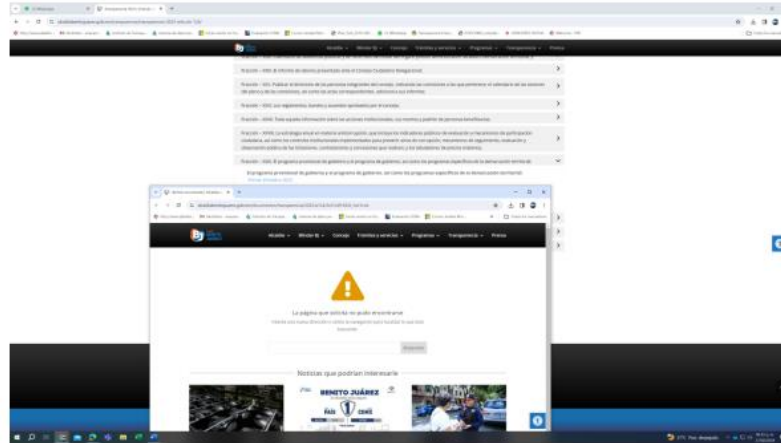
Alcaldía ∨ Mirador BJ ∨ Consejo Trámites y servicios ∨ Programas ∨ Transparencia ∨ Prensa

Fracción – XXI. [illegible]

Fracción – XXII. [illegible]

Fracción – XXIII. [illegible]

Fracción – XXIV. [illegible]

Fracción – XXV. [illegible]

Fracción – XXVI. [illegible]

Fracción – XXVII. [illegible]

Alcaldía ∨ Mirador BJ ∨ Consejo Trámites y servicios ∨ Programas ∨ Transparencia ∨ Prensa

La página que solicitó no pudo encontrarse

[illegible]

Buscar

Noticias que podrían interesarte

BENITO JUÁREZ

PAÍS

CDMX